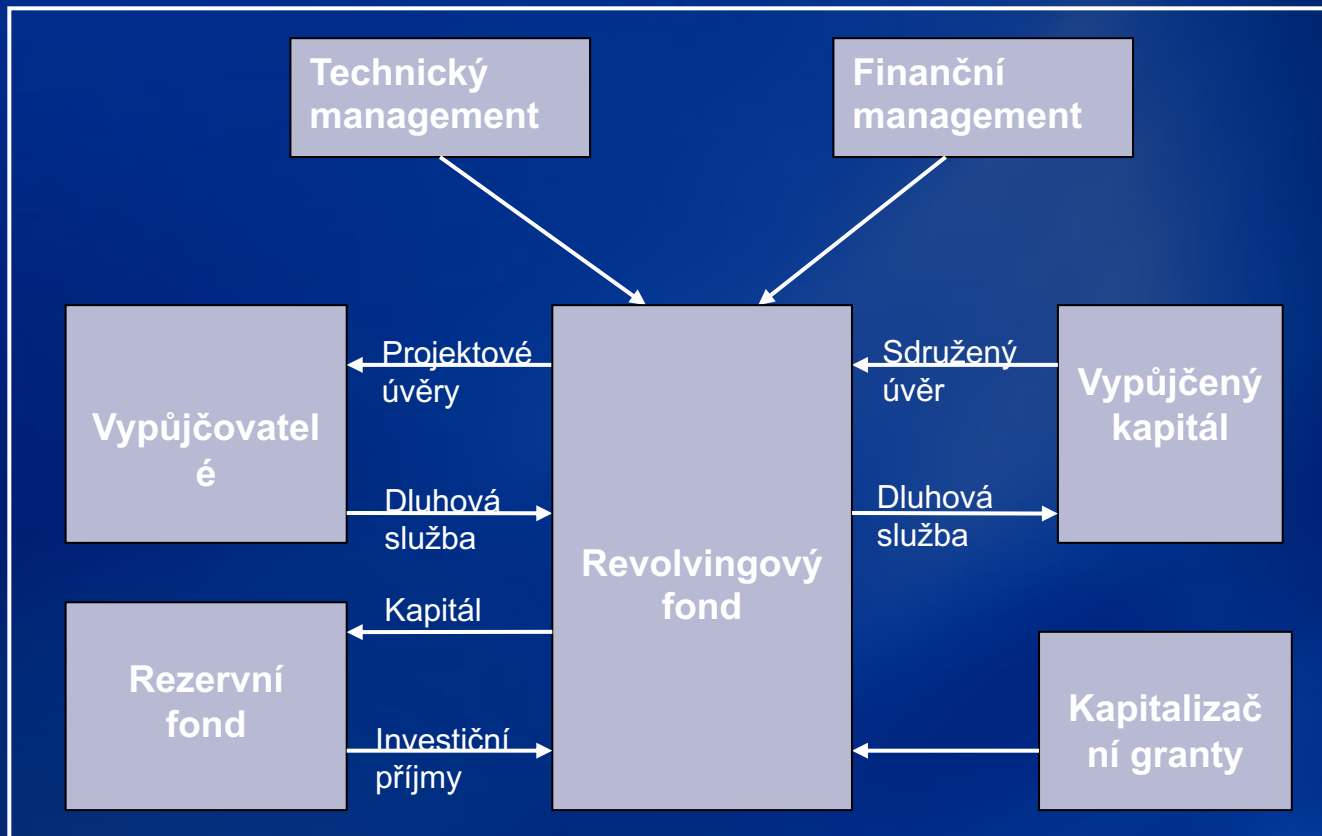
Technický management

Finanční management

Vypůjčovatelé

Projektové úvěry

Dluhová služba

Revolvingový fond

Sdružený úvěr

Dluhová služba

Vypůjčený kapitál

Rezervní fond

Kapitál

Investiční příjmy

Kapitalizační granty